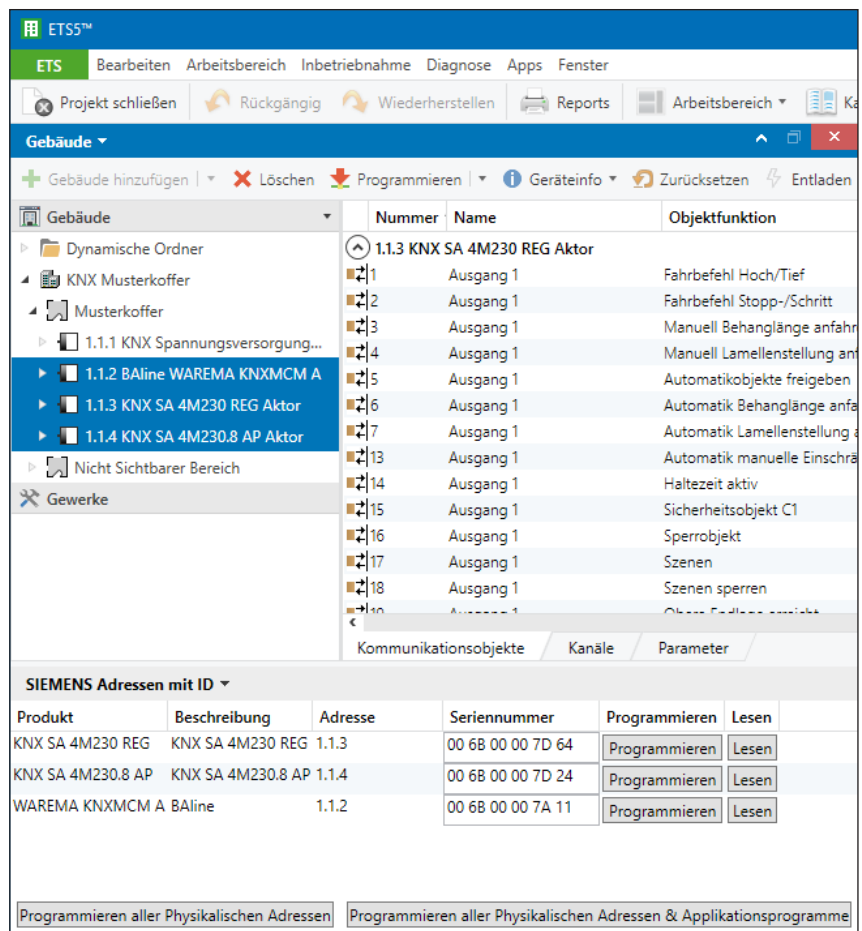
ETS5™

ETS Bearbeiten Arbeitsbereich Inbetriebnahme Diagnose Apps Fenster

Projekt schließen Rückgängig Wiederherstellen Reports Arbeitsbereich Ka

Gebäude

Gebäude hinzufügen Löschen Programmieren Geräteinfo Zurücksetzen Entladen

Gebäude
Dynamische Ordner
KNX Musterkoffer
Musterkoffer
1.1.1 KNX Spannungsversorgung...
1.1.2 BAline WAREMA KNXMCM A
1.1.3 KNX SA 4M230 REG Aktor
1.1.4 KNX SA 4M230.8 AP Aktor
Nicht Sichtbarer Bereich
Gewerke

| Nummer | Name | Objektfunktion |
|---|---|---|
| 1.1.3 KNX SA 4M230 REG Aktor | | |
| 1 | Ausgang 1 | Fahrbefehl Hoch/Tief |
| 2 | Ausgang 1 | Fahrbefehl Stopp-/Schritt |
| 3 | Ausgang 1 | Manuell Behanglänge anfahr |
| 4 | Ausgang 1 | Manuell Lamellenstellung an |
| 5 | Ausgang 1 | Automatikobjekte freigeben |
| 6 | Ausgang 1 | Automatik Behanglänge anfa |
| 7 | Ausgang 1 | Automatik Lamellenstellung a |
| 13 | Ausgang 1 | Automatik manuelle Einschrä |
| 14 | Ausgang 1 | Haltezeit aktiv |
| 15 | Ausgang 1 | Sicherheitsobjekt C1 |
| 16 | Ausgang 1 | Sperrobjekt |
| 17 | Ausgang 1 | Szenen |
| 18 | Ausgang 1 | Szenen sperren |
| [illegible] | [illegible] | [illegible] |

Kommunikationsobjekte Kanäle Parameter

SIEMENS Adressen mit ID

| Produkt | Beschreibung | Adresse | Seriennummer | Programmieren | Lesen |
|---|---|---|---|---|---|
| KNX SA 4M230 REG | KNX SA 4M230 REG | 1.1.3 | 00 6B 00 00 7D 64 | Programmieren | Lesen |
| KNX SA 4M230.8 AP | KNX SA 4M230.8 AP | 1.1.4 | 00 6B 00 00 7D 24 | Programmieren | Lesen |
| WAREMA KNXMCM A | BAline | 1.1.2 | 00 6B 00 00 7A 11 | Programmieren | Lesen |

Programmieren aller Physikalischen Adressen
Programmieren aller Physikalischen Adressen & Applikationsprogramme